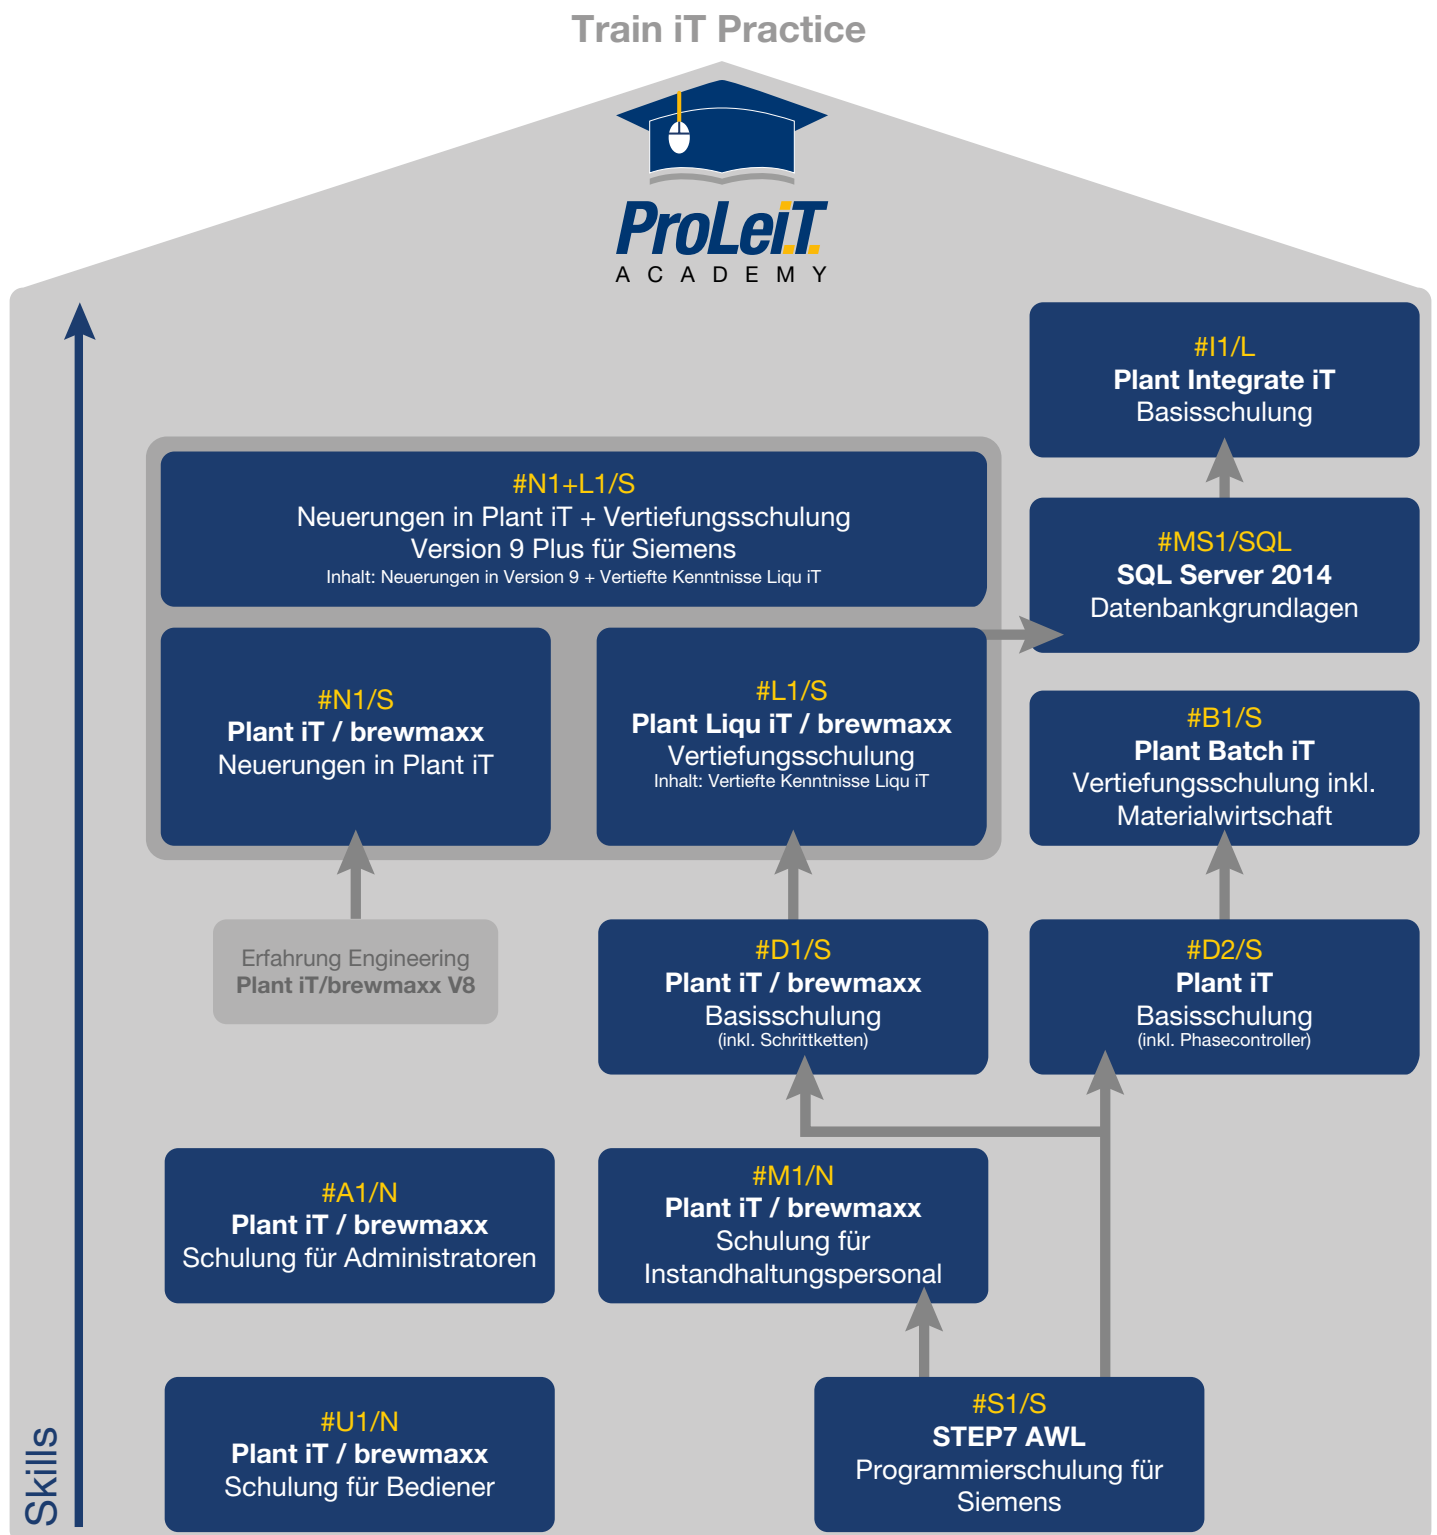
Train iT Practice

ProLeiT
ACADEMY

#I1/L
Plant Integrate iT
Basisschulung

#N1+L1/S
Neuerungen in Plant iT + Vertiefungsschulung
Version 9 Plus für Siemens
Inhalt: Neuerungen in Version 9 + Vertiefte Kenntnisse Liqu iT

#MS1/SQL
SQL Server 2014
Datenbankgrundlagen

#N1/S
Plant iT / brewmaxx
Neuerungen in Plant iT

#L1/S
Plant Liqu iT / brewmaxx
Vertiefungsschulung
Inhalt: Vertiefte Kenntnisse Liqu iT

#B1/S
Plant Batch iT
Vertiefungsschulung inkl. Materialwirtschaft

Erfahrung Engineering
Plant iT/brewmaxx V8

#D1/S
Plant iT / brewmaxx
Basisschulung
(inkl. Schrittketten)

#D2/S
Plant iT
Basisschulung
(inkl. Phasecontroller)

#A1/N
Plant iT / brewmaxx
Schulung für Administratoren

#M1/N
Plant iT / brewmaxx
Schulung für Instandhaltungspersonal

#U1/N
Plant iT / brewmaxx
Schulung für Bediener

#S1/S
STEP7 AWL
Programmierschulung für Siemens

Skills